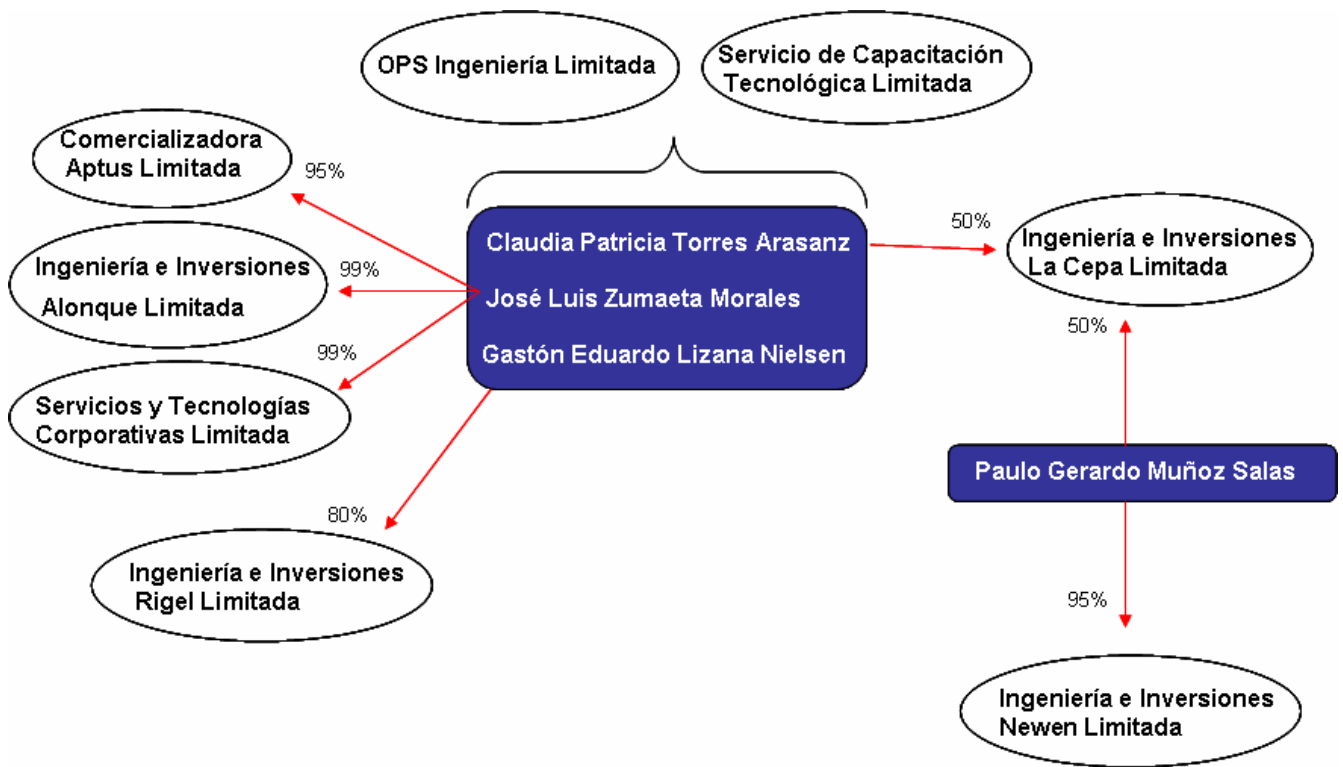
OPS Ingeniería Limitada

Servicio de Capacitación Tecnológica Limitada

Comercializadora Aptus Limitada

95%

Claudia Patricia Torres Arasanz

José Luis Zumaeta Morales

Gastón Eduardo Lizana Nielsen

50%

Ingeniería e Inversiones La Cepa Limitada

Ingeniería e Inversiones Alonque Limitada

99%

99%

50%

Servicios y Tecnologías Corporativas Limitada

Paulo Gerardo Muñoz Salas

80%

Ingeniería e Inversiones Rigel Limitada

95%

Ingeniería e Inversiones Newen Limitada